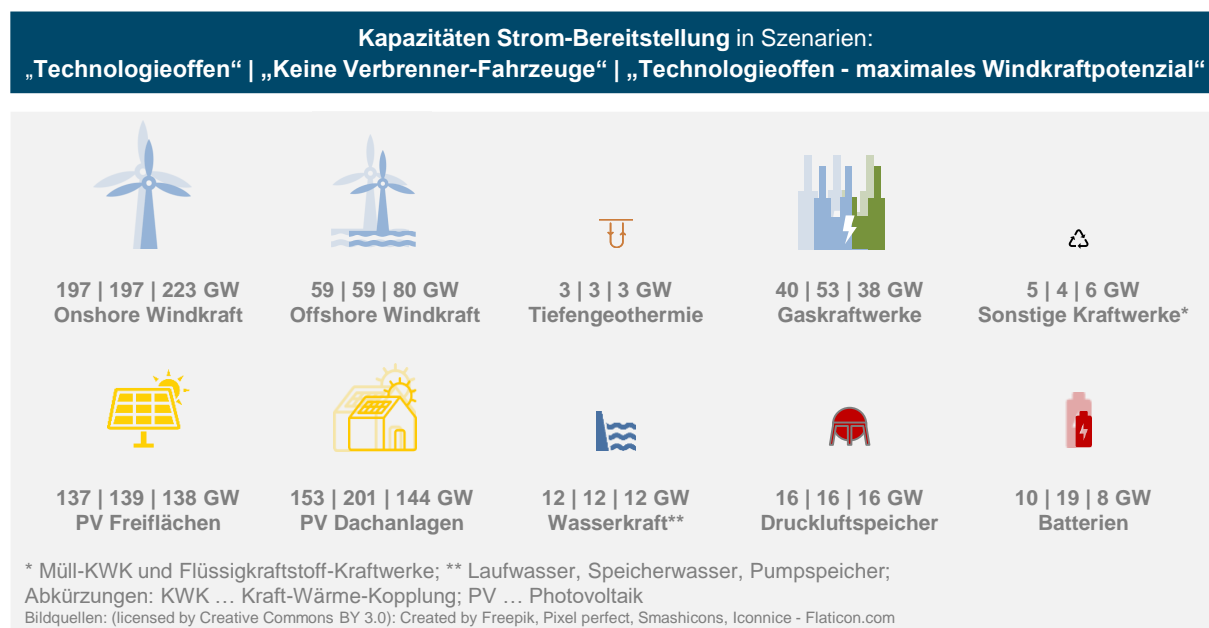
**Kapazitäten Strom-Bereitstellung** in Szenarien:
„Technologieoffen“ | „Keine Verbrenner-Fahrzeuge“ | „Technologieoffen - maximales Windkraftpotenzial“

197 | 197 | 223 GW
Onshore Windkraft

59 | 59 | 80 GW
Offshore Windkraft

3 | 3 | 3 GW
Tiefengeothermie

40 | 53 | 38 GW
Gaskraftwerke

5 | 4 | 6 GW
Sonstige Kraftwerke*

137 | 139 | 138 GW
PV Freiflächen

153 | 201 | 144 GW
PV Dachanlagen

12 | 12 | 12 GW
Wasserkraft**

16 | 16 | 16 GW
Druckluftspeicher

10 | 19 | 8 GW
Batterien

* Müll-KWK und Flüssigkraftstoff-Kraftwerke; ** Laufwasser, Speicherwasser, Pumpspeicher;
Abkürzungen: KWK … Kraft-Wärme-Kopplung; PV … Photovoltaik
Bildquellen: (licensed by Creative Commons BY 3.0): Created by Freepik, Pixel perfect, Smashicons, Iconnice - Flaticon.com